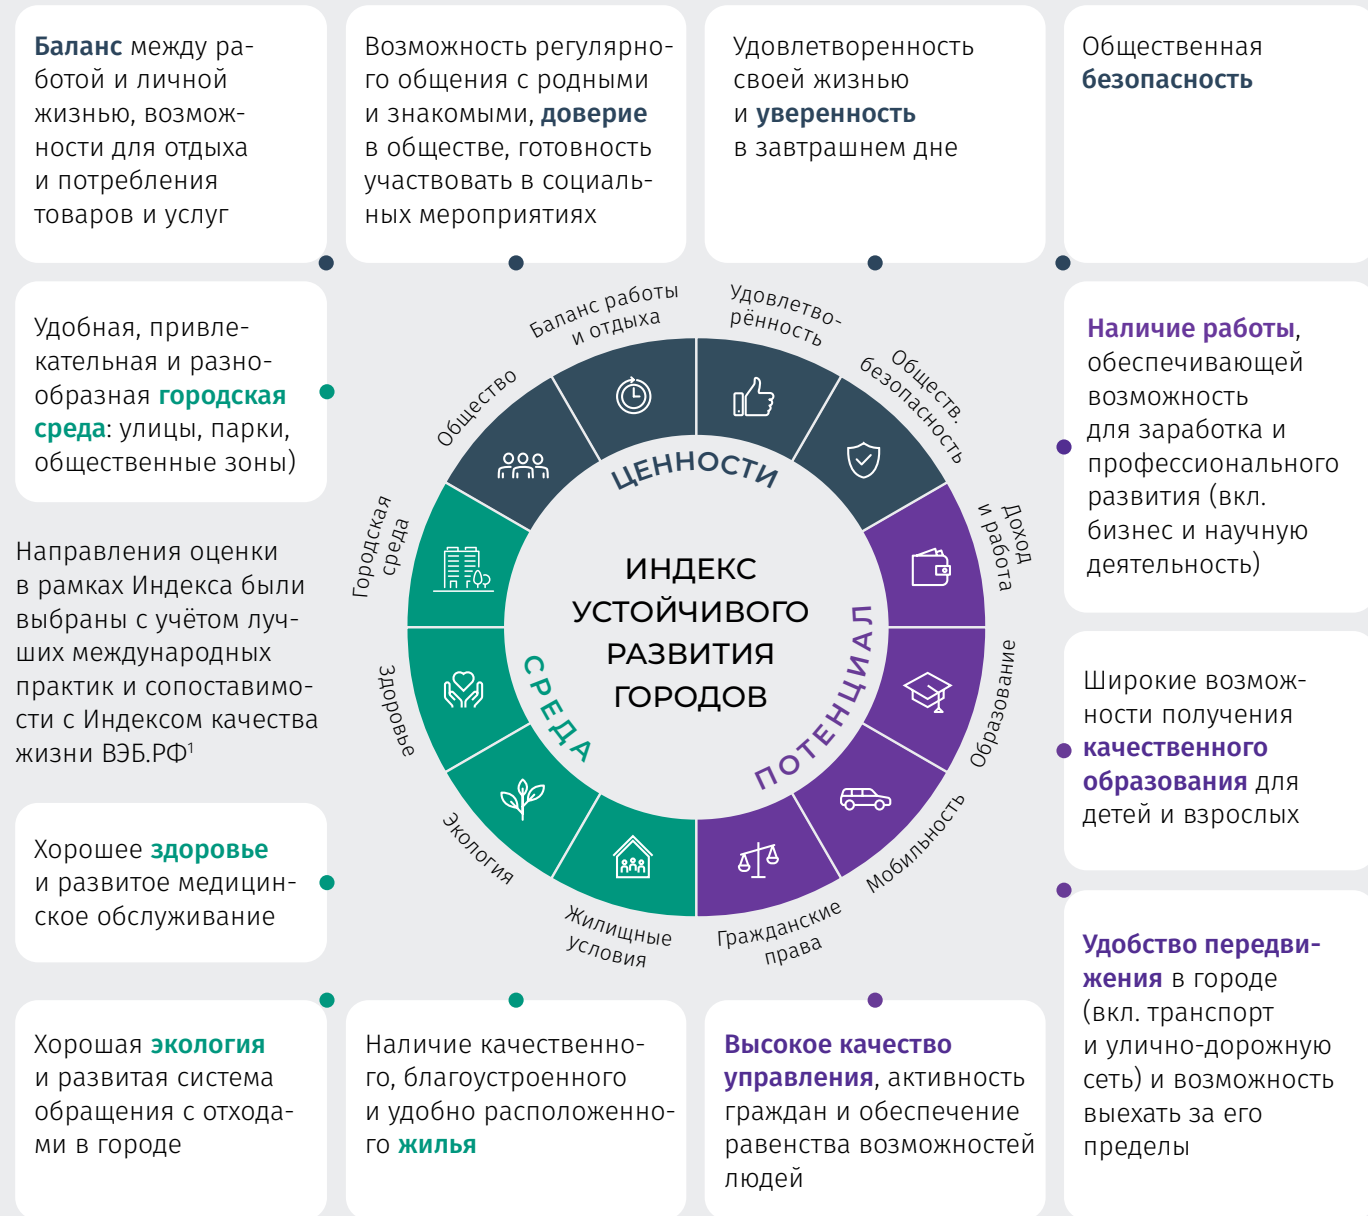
Баланс между работой и личной жизнью, возможности для отдыха и потребления товаров и услуг

Возможность регулярного общения с родными и знакомыми, доверие в обществе, готовность участвовать в социальных мероприятиях

Удовлетворенность своей жизнью и уверенность в завтрашнем дне

Общественная безопасность

Удобная, привлекательная и разнообразная городская среда: улицы, парки, общественные зоны)

Наличие работы, обеспечивающей возможность для заработка и профессионального развития (вкл. бизнес и научную деятельность)

Направления оценки в рамках Индекса были выбраны с учётом лучших международных практик и сопоставимости с Индексом качества жизни ВЭБ.РФ¹

Баланс работы и отдыха
Удовлетворённость
Обществ. безопасность
Общество
ЦЕННОСТИ
Доход и работа
Городская среда
ИНДЕКС УСТОЙЧИВОГО РАЗВИТИЯ ГОРОДОВ
Образование
Здоровье
СРЕДА
ПОТЕНЦИАЛ
Экология
Мобильность
Жилищные условия
Гражданские права

Широкие возможности получения качественного образования для детей и взрослых

Хорошее здоровье и развитое медицинское обслуживание

Удобство передвижения в городе (вкл. транспорт и улично-дорожную сеть) и возможность выехать за его пределы

Хорошая экология и развитая система обращения с отходами в городе

Наличие качественного, благоустроенного и удобно расположенного жилья

Высокое качество управления, активность граждан и обеспечение равенства возможностей людей